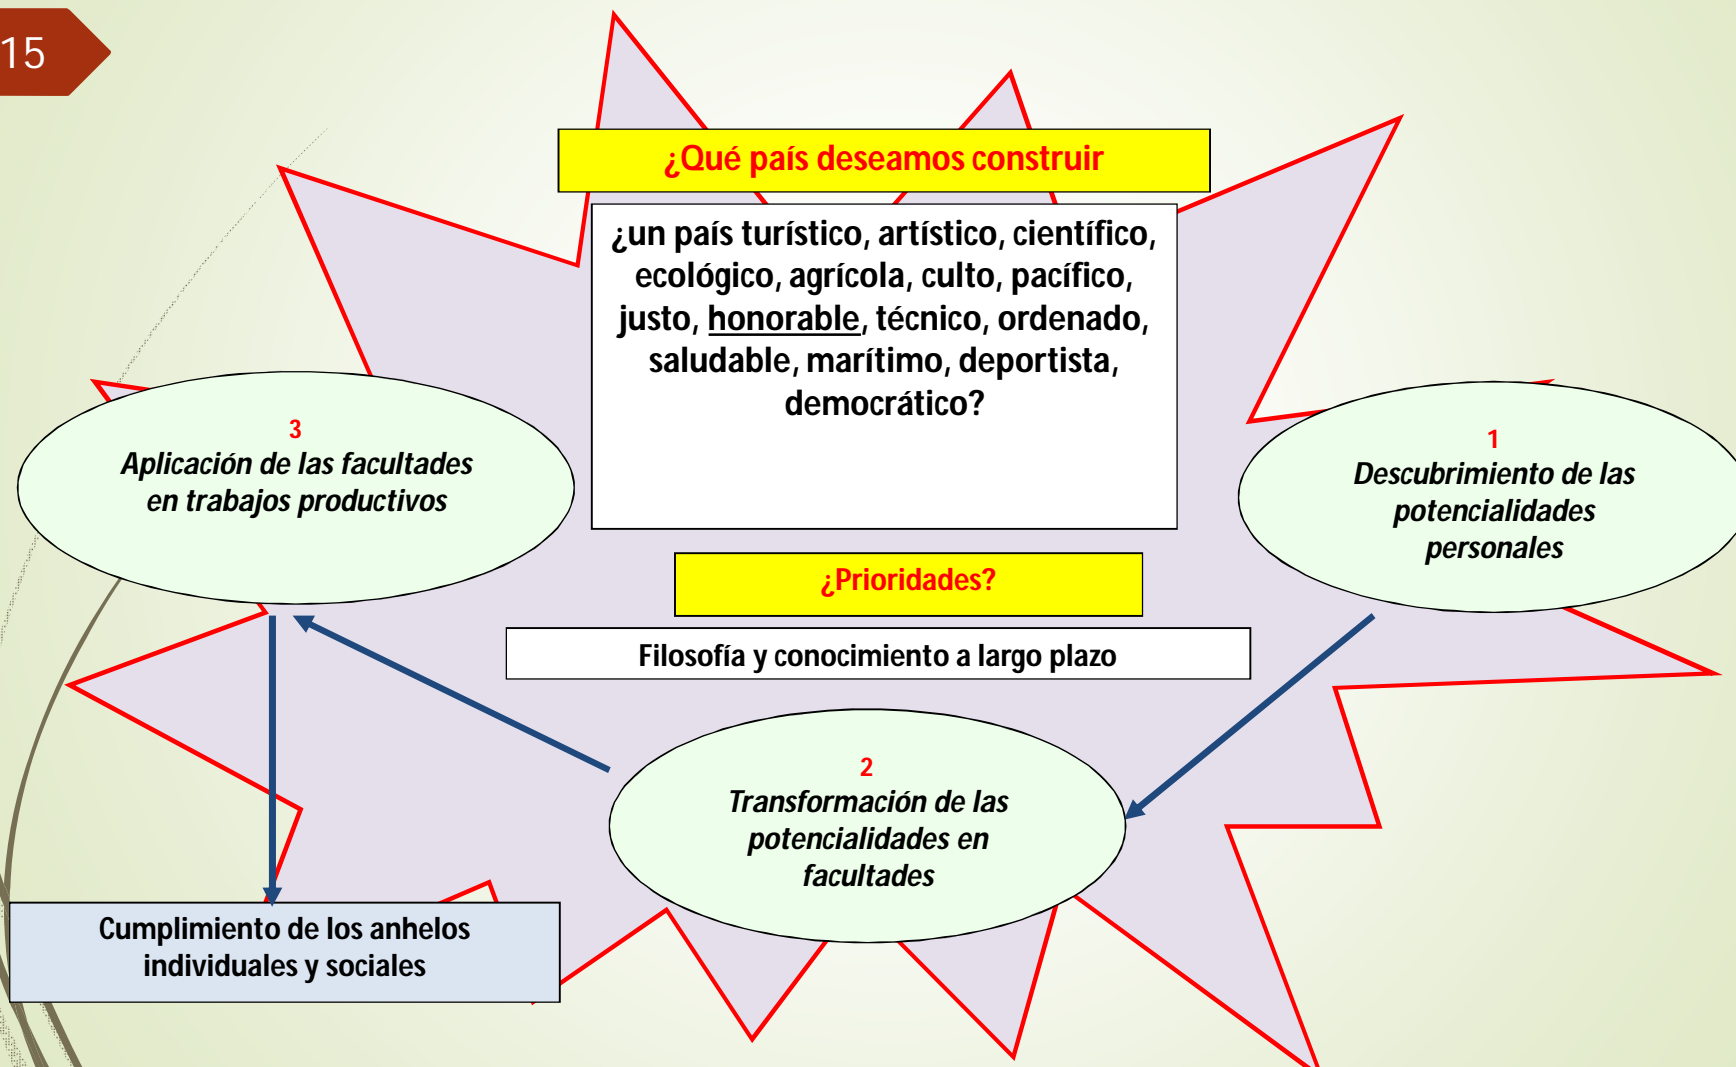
15

¿Qué país deseamos construir

¿un país turístico, artístico, científico, ecológico, agrícola, culto, pacífico, justo, honorable, técnico, ordenado, saludable, marítimo, deportista, democrático?

3
Aplicación de las facultades en trabajos productivos

1
Descubrimiento de las potencialidades personales

¿Prioridades?

Filosofía y conocimiento a largo plazo

2
Transformación de las potencialidades en facultades

Cumplimiento de los anhelos individuales y sociales